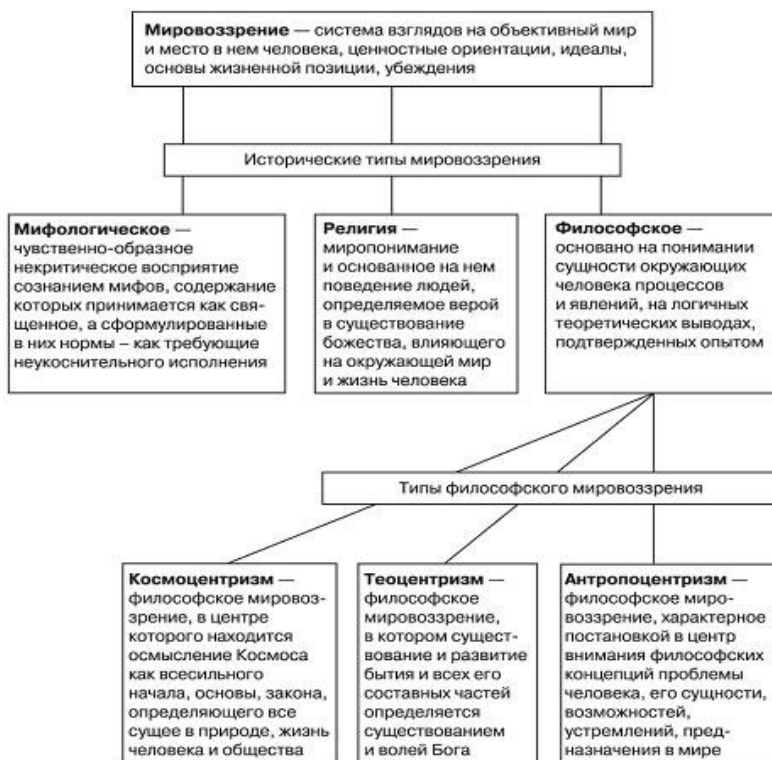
**Мировоззрение** — система взглядов на объективный мир и место в нем человека, ценностные ориентации, идеалы, основы жизненной позиции, убеждения

Исторические типы мировоззрения

**Мифологическое** — чувственно-образное некритическое восприятие сознанием мифов, содержание которых принимается как священное, а сформулированные в них нормы – как требующие неукоснительного исполнения

**Религия** — миропонимание и основанное на нем поведение людей, определяемое верой в существование божества, влияющего на окружающей мир и жизнь человека

**Философское** — основано на понимании сущности окружающих человека процессов и явлений, на логичных теоретических выводах, подтвержденных опытом

Типы философского мировоззрения

**Космоцентризм** — философское мировоззрение, в центре которого находится осмысление Космоса как всесильного начала, основы, закона, определяющего все сущее в природе, жизнь человека и общества

**Теоцентризм** — философское мировоззрение, в котором существование и развитие бытия и всех его составных частей определяется существованием и волей Бога

**Антропоцентризм** — философское мировоззрение, характерное постановкой в центр внимания философских концепций проблемы человека, его сущности, возможностей, устремлений, предназначения в мире